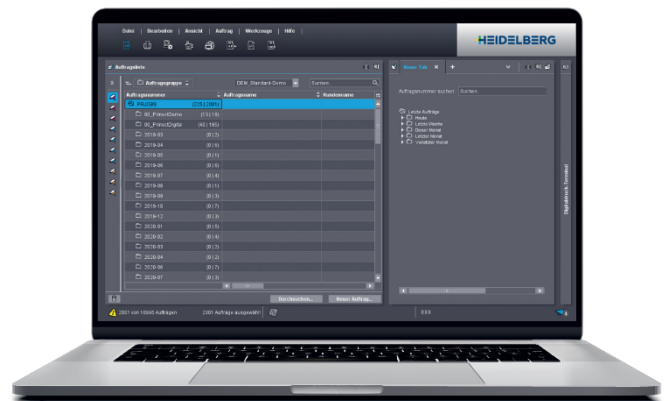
Datei | Bearbeiten | Ansicht | Auftrag | Werkzeuge | Hilfe

HEIDELBERG

Auftragsliste

Auftragsgruppe

DEM_Standard-Demo

Suchen

Auftragsnummer

Auftragsname

Kundenname

PRUSAN (2251/2601)

00_PrinectDemo (15/18)

00_PrinectDigital (42/165)

2019-03 (0/2)

2019-04 (0/8)

2019-05 (0/1)

2019-06 (0/8)

2019-07 (0/4)

2019-08 (0/1)

2019-09 (0/3)

2019-10 (0/7)

2019-12 (0/3)

2020-01 (0/5)

2020-02 (0/4)

2020-03 (0/3)

2020-04 (0/2)

2020-06 (0/7)

2020-07 (0/3)

Durchsuchen...

Neuer Auftrag...

2001 von 10005 Aufträgen

2001 Aufträge ausgewählt

Neuer Tab

Auftragsnummer suchen

Suchen

Letzte Aufträge

Heute

Letzte Woche

Dieser Monat

Letzter Monat

Vorletzter Monat

Signalstock Terminal